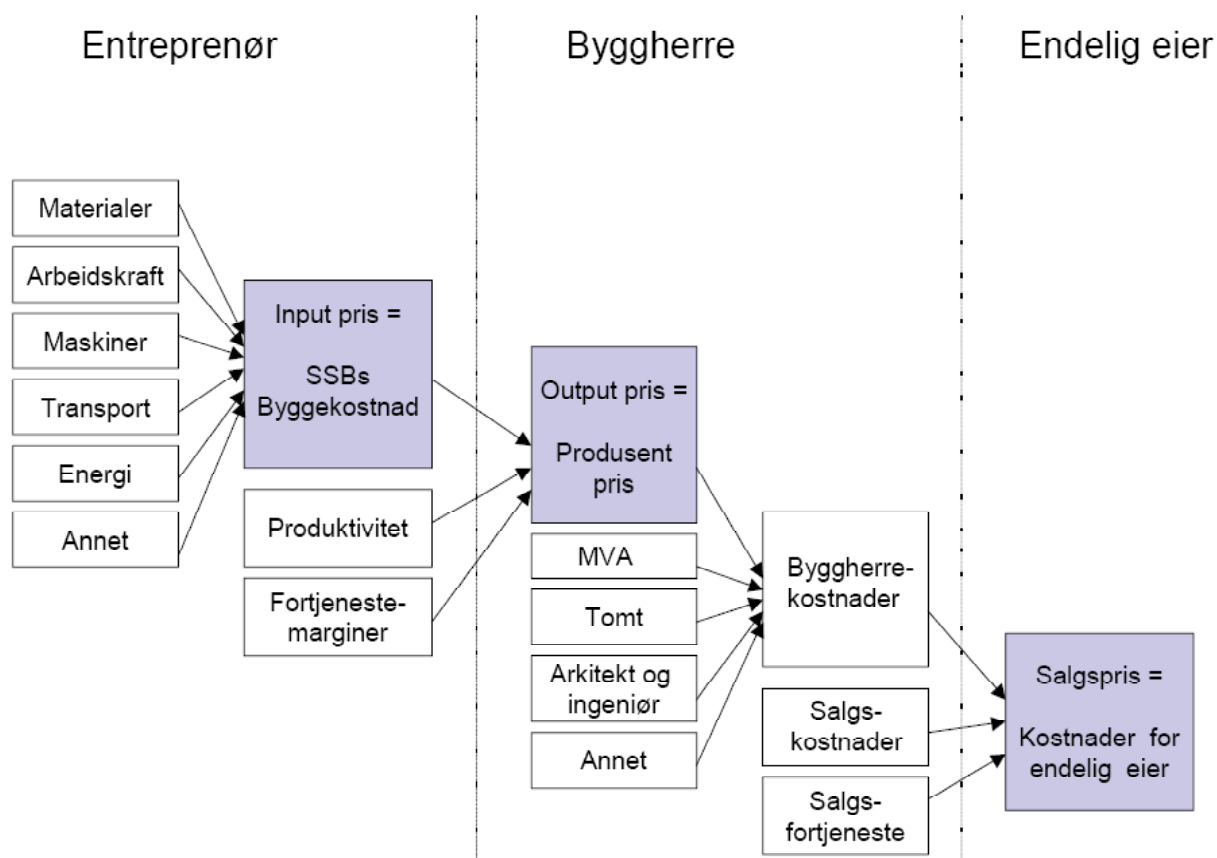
Entreprenør

Byggherre

Endelig eier

Materialer

Arbeidskraft

Maskiner

Transport

Energi

Annet

Input pris =

SSBs Byggekostnad

Produktivitet

Fortjeneste-marginer

Output pris =

Produsent pris

MVA

Tomt

Arkitekt og ingeniør

Annet

Byggherre-kostnader

Salgs-kostnader

Salgs-fortjeneste

Salgspris =

Kostnader for endelig eier